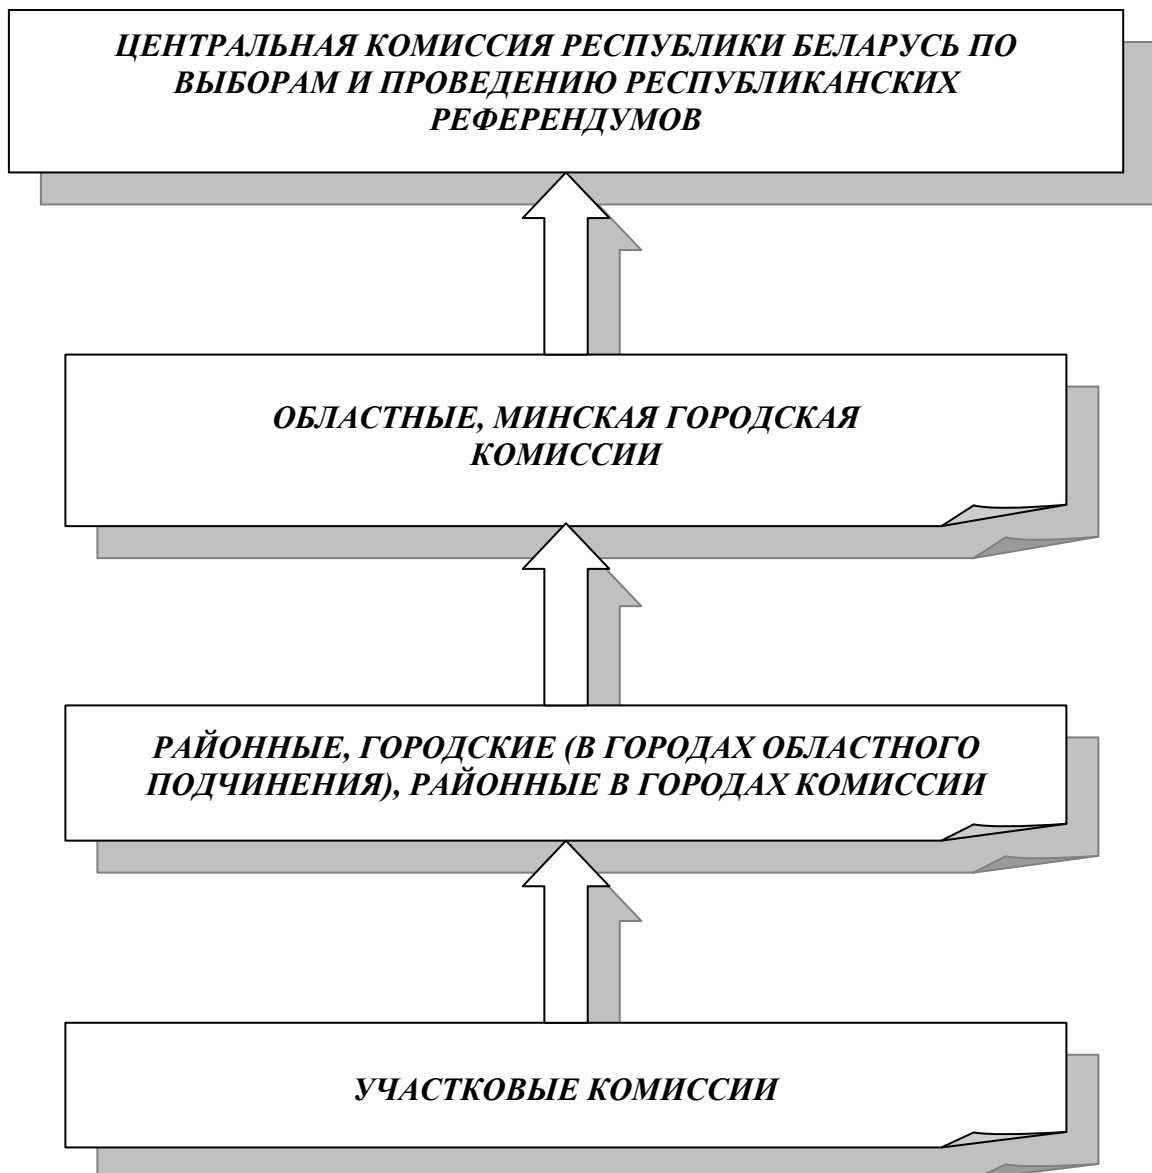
ЦЕНТРАЛЬНАЯ КОМИССИЯ РЕСПУБЛИКИ БЕЛАРУСЬ ПО ВЫБОРАМ И ПРОВЕДЕНИЮ РЕСПУБЛИКАНСКИХ РЕФЕРЕНДУМОВ

ОБЛАСТНЫЕ, МИНСКАЯ ГОРОДСКАЯ КОМИССИИ

РАЙОННЫЕ, ГОРОДСКИЕ (В ГОРОДАХ ОБЛАСТНОГО ПОДЧИНЕНИЯ), РАЙОННЫЕ В ГОРОДАХ КОМИССИИ

УЧАСТКОВЫЕ КОМИССИИ